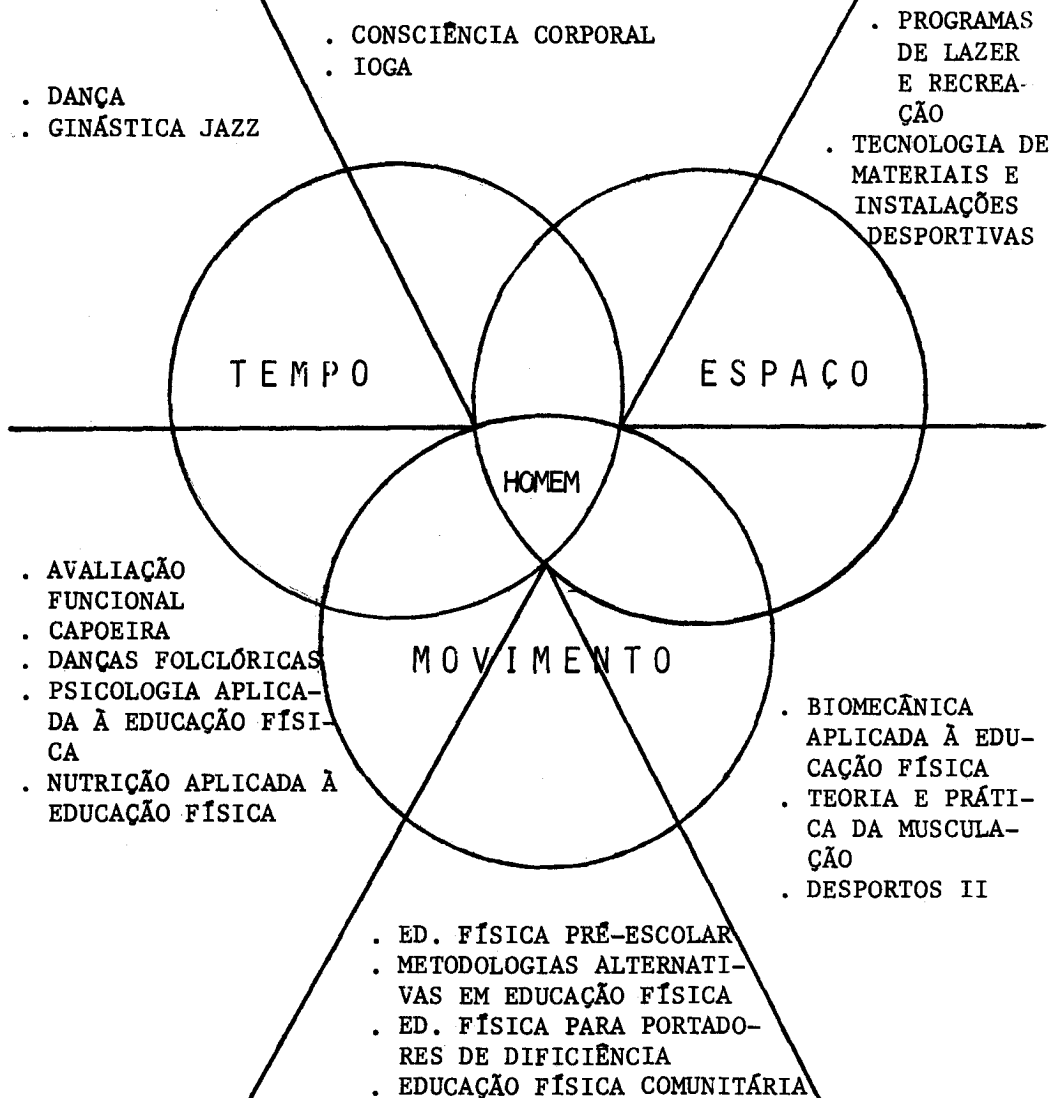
. CONSCIÊNCIA CORPORAL
. IOGA

. DANÇA
. GINÁSTICA JAZZ

. PROGRAMAS DE LAZER E RECREAÇÃO
. TECNOLOGIA DE MATERIAIS E INSTALAÇÕES DESPORTIVAS

TEMPO

ESPAÇO

HOMEM

MOVIMENTO

. AVALIAÇÃO FUNCIONAL
. CAPOEIRA
. DANÇAS FOLCLÓRICAS
. PSICOLOGIA APLICADA À EDUCAÇÃO FÍSICA
. NUTRIÇÃO APLICADA À EDUCAÇÃO FÍSICA

. BIOMECÂNICA APLICADA À EDUCAÇÃO FÍSICA
. TEORIA E PRÁTICA DA MUSCULAÇÃO
. DESPORTOS II

. ED. FÍSICA PRÉ-ESCOLAR
. METODOLOGIAS ALTERNATIVAS EM EDUCAÇÃO FÍSICA
. ED. FÍSICA PARA PORTADORES DE DIFICIÊNCIA
. EDUCAÇÃO FÍSICA COMUNITÁRIA